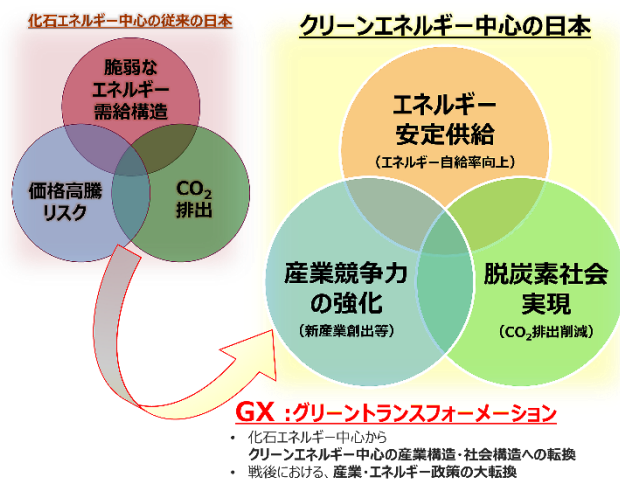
化石エネルギー中心の従来の日本

脆弱なエネルギー需給構造

価格高騰リスク

$CO_2$排出

クリーンエネルギー中心の日本

エネルギー安定供給

（エネルギー自給率向上）

産業競争力の強化

（新産業創出等）

脱炭素社会実現

（$CO_2$排出削減）

GX：グリーントランスフォーメーション

• 化石エネルギー中心から
クリーンエネルギー中心の産業構造・社会構造への転換

• 戦後における、産業・エネルギー政策の大転換